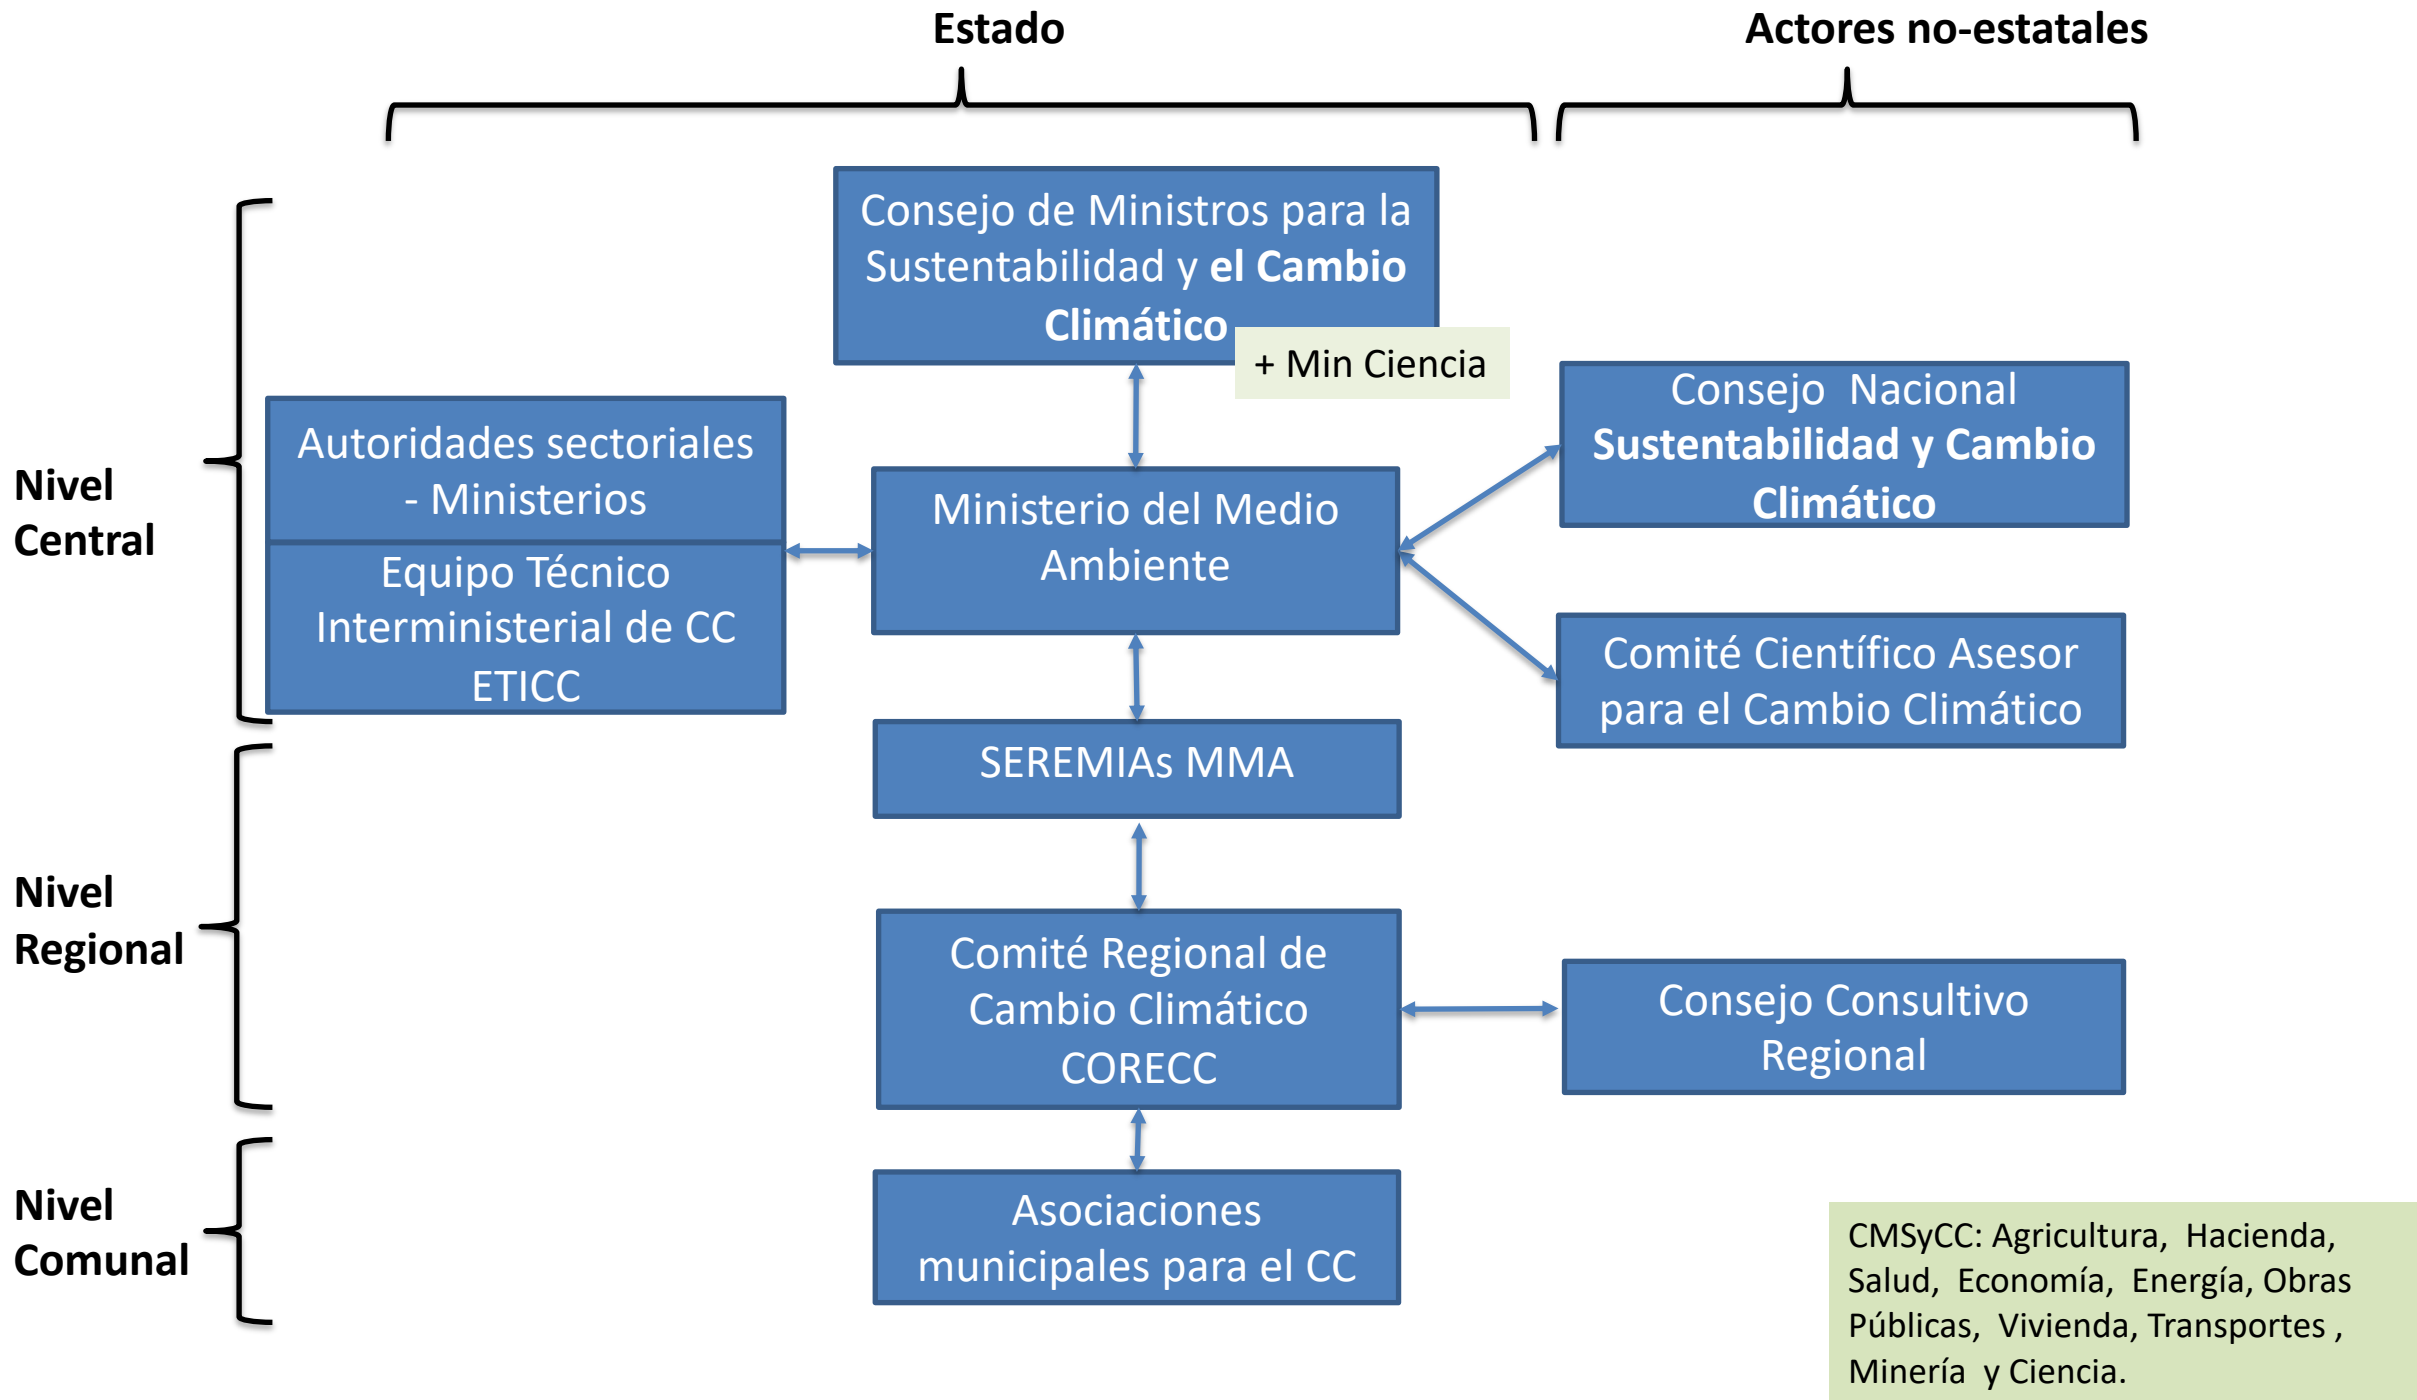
Estado

Actores no-estatales

Nivel Central

Nivel Regional

Nivel Comunal

Consejo de Ministros para la Sustentabilidad y el Cambio Climático

+ Min Ciencia

Autoridades sectoriales - Ministerios

Equipo Técnico Interministerial de CC ETICC

Ministerio del Medio Ambiente

Consejo Nacional Sustentabilidad y Cambio Climático

Comité Científico Asesor para el Cambio Climático

SEREMIAs MMA

Comité Regional de Cambio Climático CORECC

Consejo Consultivo Regional

Asociaciones municipales para el CC

CMSyCC: Agricultura, Hacienda, Salud, Economía, Energía, Obras Públicas, Vivienda, Transportes , Minería y Ciencia.